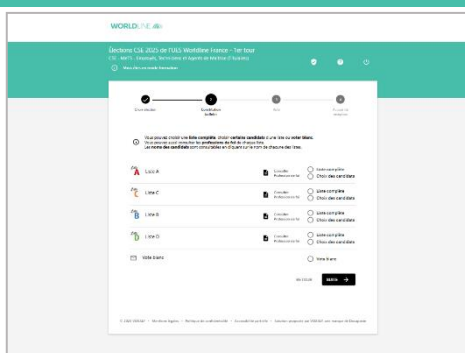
WORLDLINE

Élections CSE 2025 de l'UES Worldline France - 1er tour

CSE - MATS - Employés, Techniciens et Agents de Maîtrise (Titulaires)

Vous êtes en mode Naviguer

Coordonnées

Constitution bulletin

Vote

Accusé de réception

Vous pouvez choisir une liste complète, choisir certains candidats d'une liste ou voter blanc. Vous pouvez aussi consulter les professions de foi de chaque liste. Les noms des candidats sont consultables en cliquant sur le nom de chacune des listes.

| | | | |
|---|---|---|---|
| Liste A | Consulter Professions de foi | Liste complète | Choix des candidats |
| Liste C | Consulter Professions de foi | Liste complète | Choix des candidats |
| Liste B | Consulter Professions de foi | Liste complète | Choix des candidats |
| Liste D | Consulter Professions de foi | Liste complète | Choix des candidats |
| Vote blanc | | Vote blanc | |

Annuler

Suivant →

© 2025 VOXALY - Mentions légales - Politique de confidentialité - Accessibilité : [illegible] - Solution proposée par VOXALY une marque de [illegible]